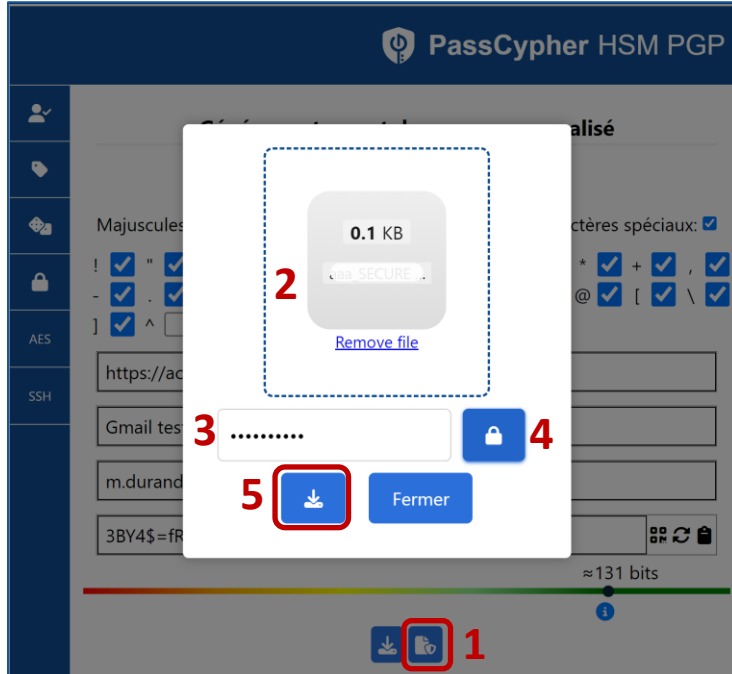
PassCypher HSM PGP

AES

SSH

Majuscules

ctères spéciaux:

! " * + ,

- . @ [ \

] ^

https://ac

Gmail tes

m.durand

3BY4$=fR

≈131 bits

0.1 KB

aaa_SECURE_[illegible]

2

Remove file

3

••••••••••

4

5

Fermer

1

alisé